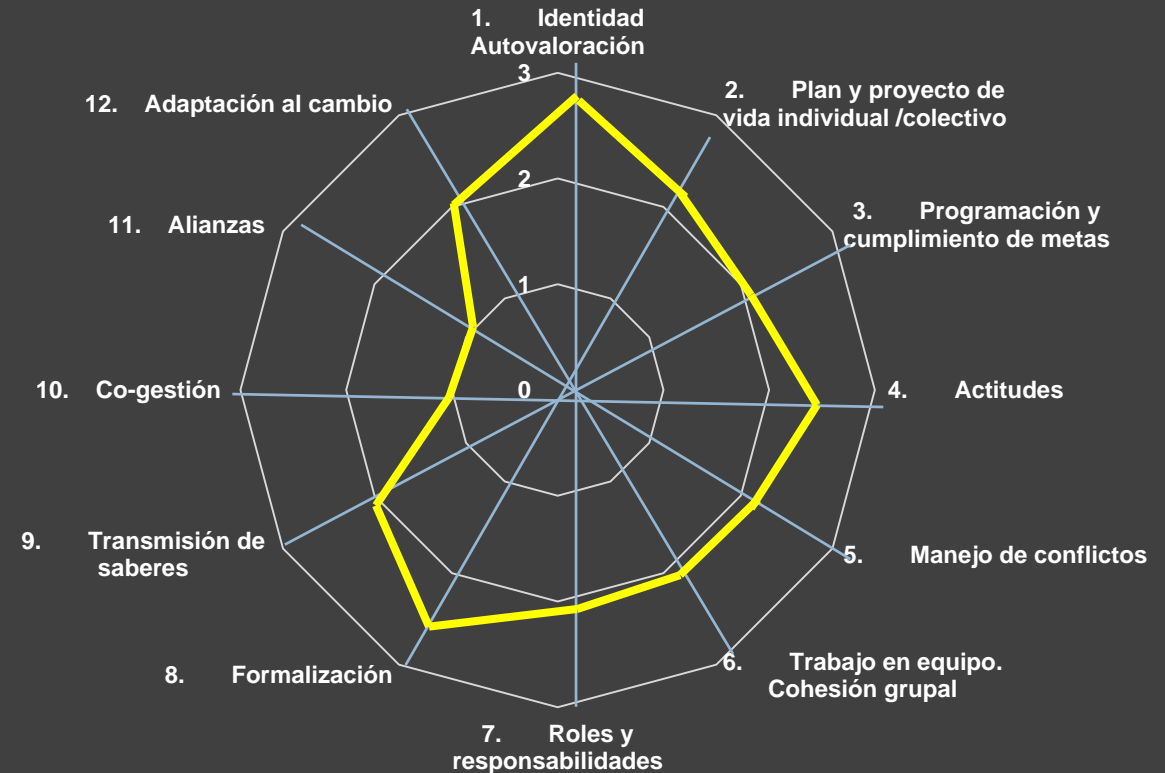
1. Identidad Autovaloración

3

2

1

0

2. Plan y proyecto de vida individual /colectivo

3. Programación y cumplimiento de metas

4. Actitudes

5. Manejo de conflictos

6. Trabajo en equipo. Cohesión grupal

7. Roles y responsabilidades

8. Formalización

9. Transmisión de saberes

10. Co-gestión

11. Alianzas

12. Adaptación al cambio